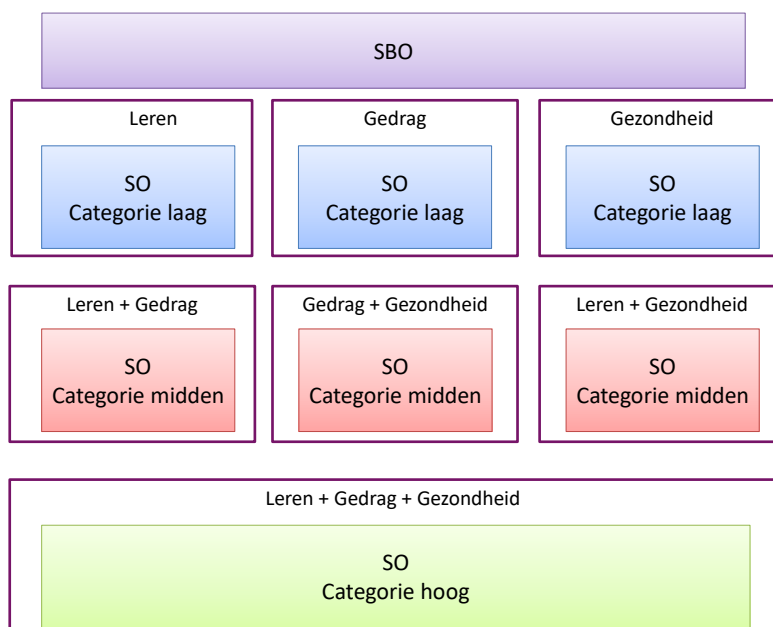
SBO

Leren

SO
Categorie laag

Gedrag

SO
Categorie laag

Gezondheid

SO
Categorie laag

Leren + Gedrag

SO
Categorie midden

Gedrag + Gezondheid

SO
Categorie midden

Leren + Gezondheid

SO
Categorie midden

Leren + Gedrag + Gezondheid

SO
Categorie hoog